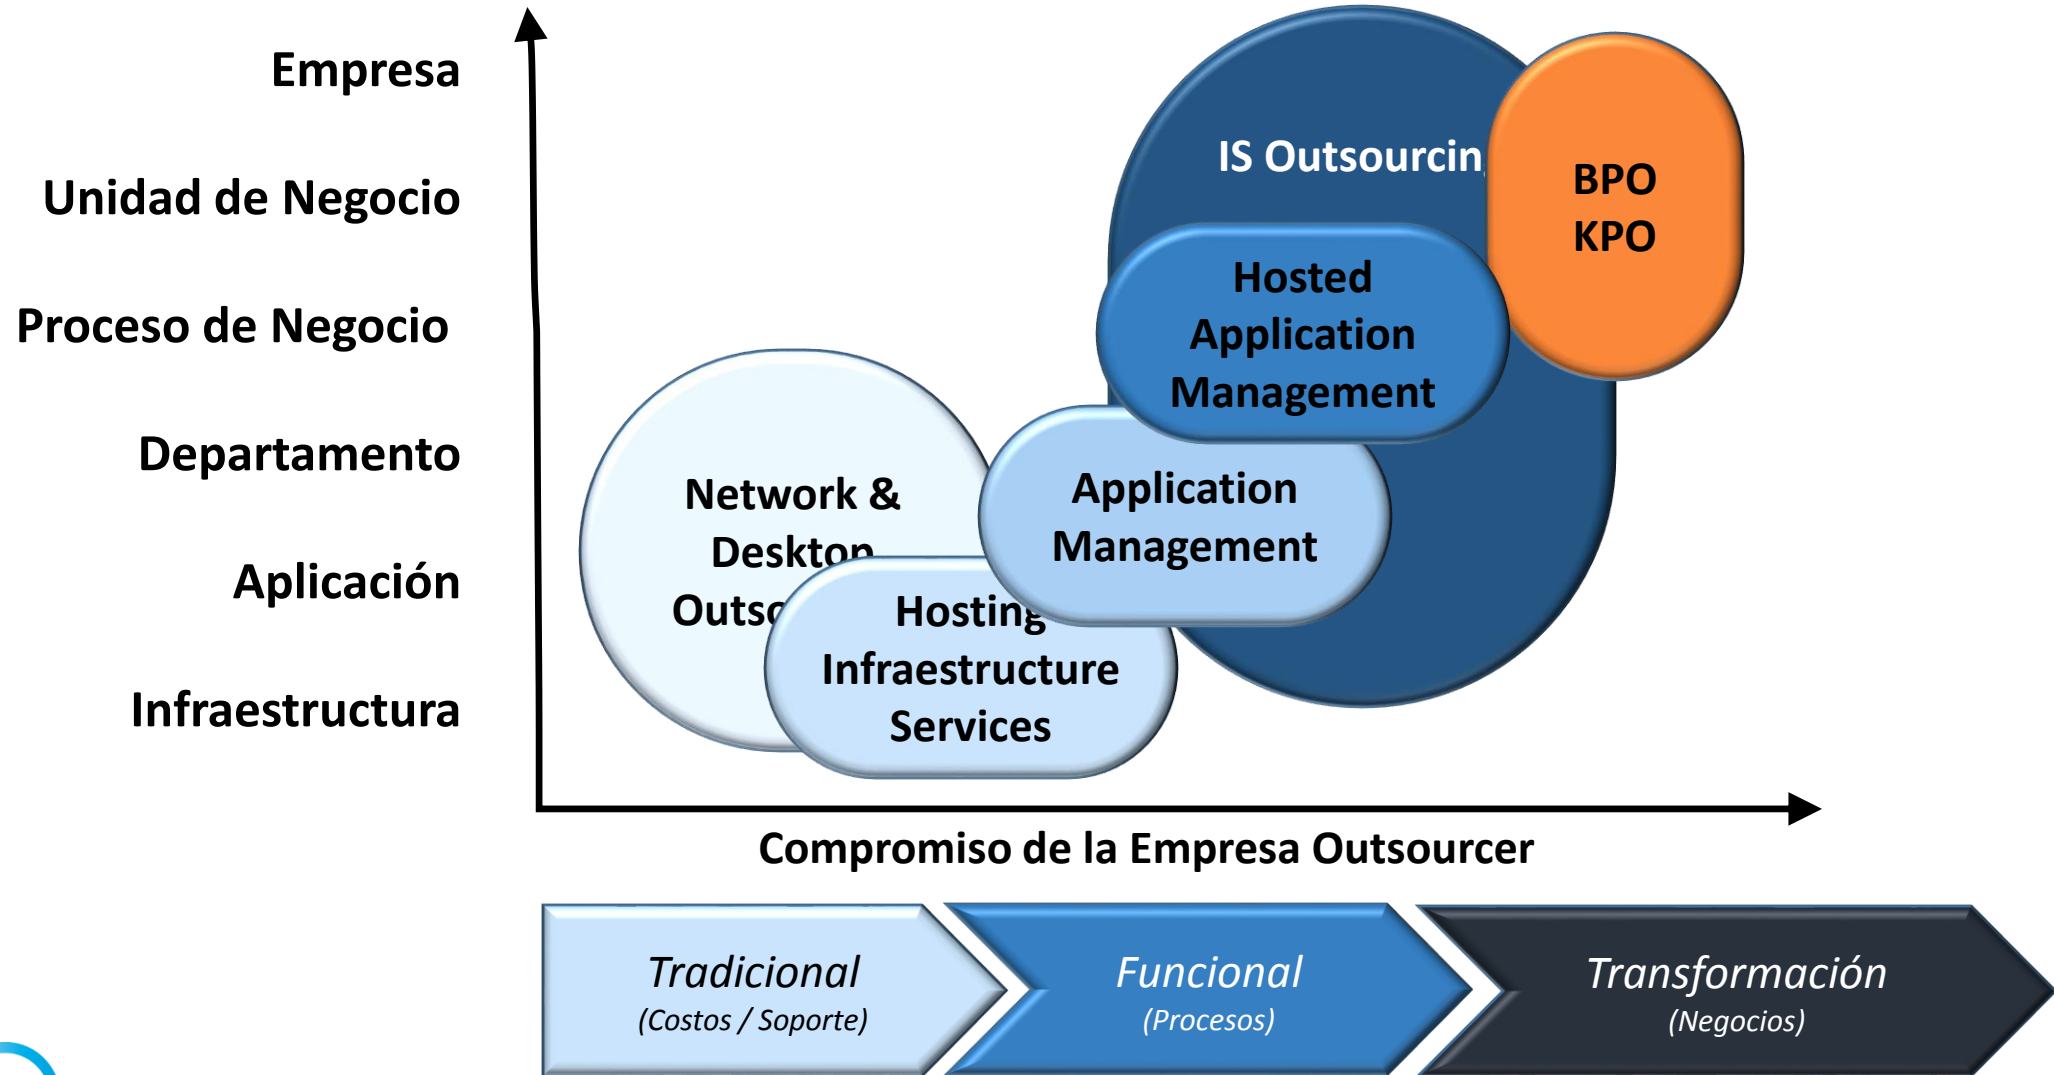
Empresa

Unidad de Negocio

Proceso de Negocio

Departamento

Aplicación

Infraestructura

IS Outsourcin

BPO
KPO

Hosted Application Management

Application Management

Network & Deskton Outsc

Hosting Infraestructure Services

Compromiso de la Empresa Outsourcer

Tradicional
(Costos / Soporte)

Funcional
(Procesos)

Transformación
(Negocios)